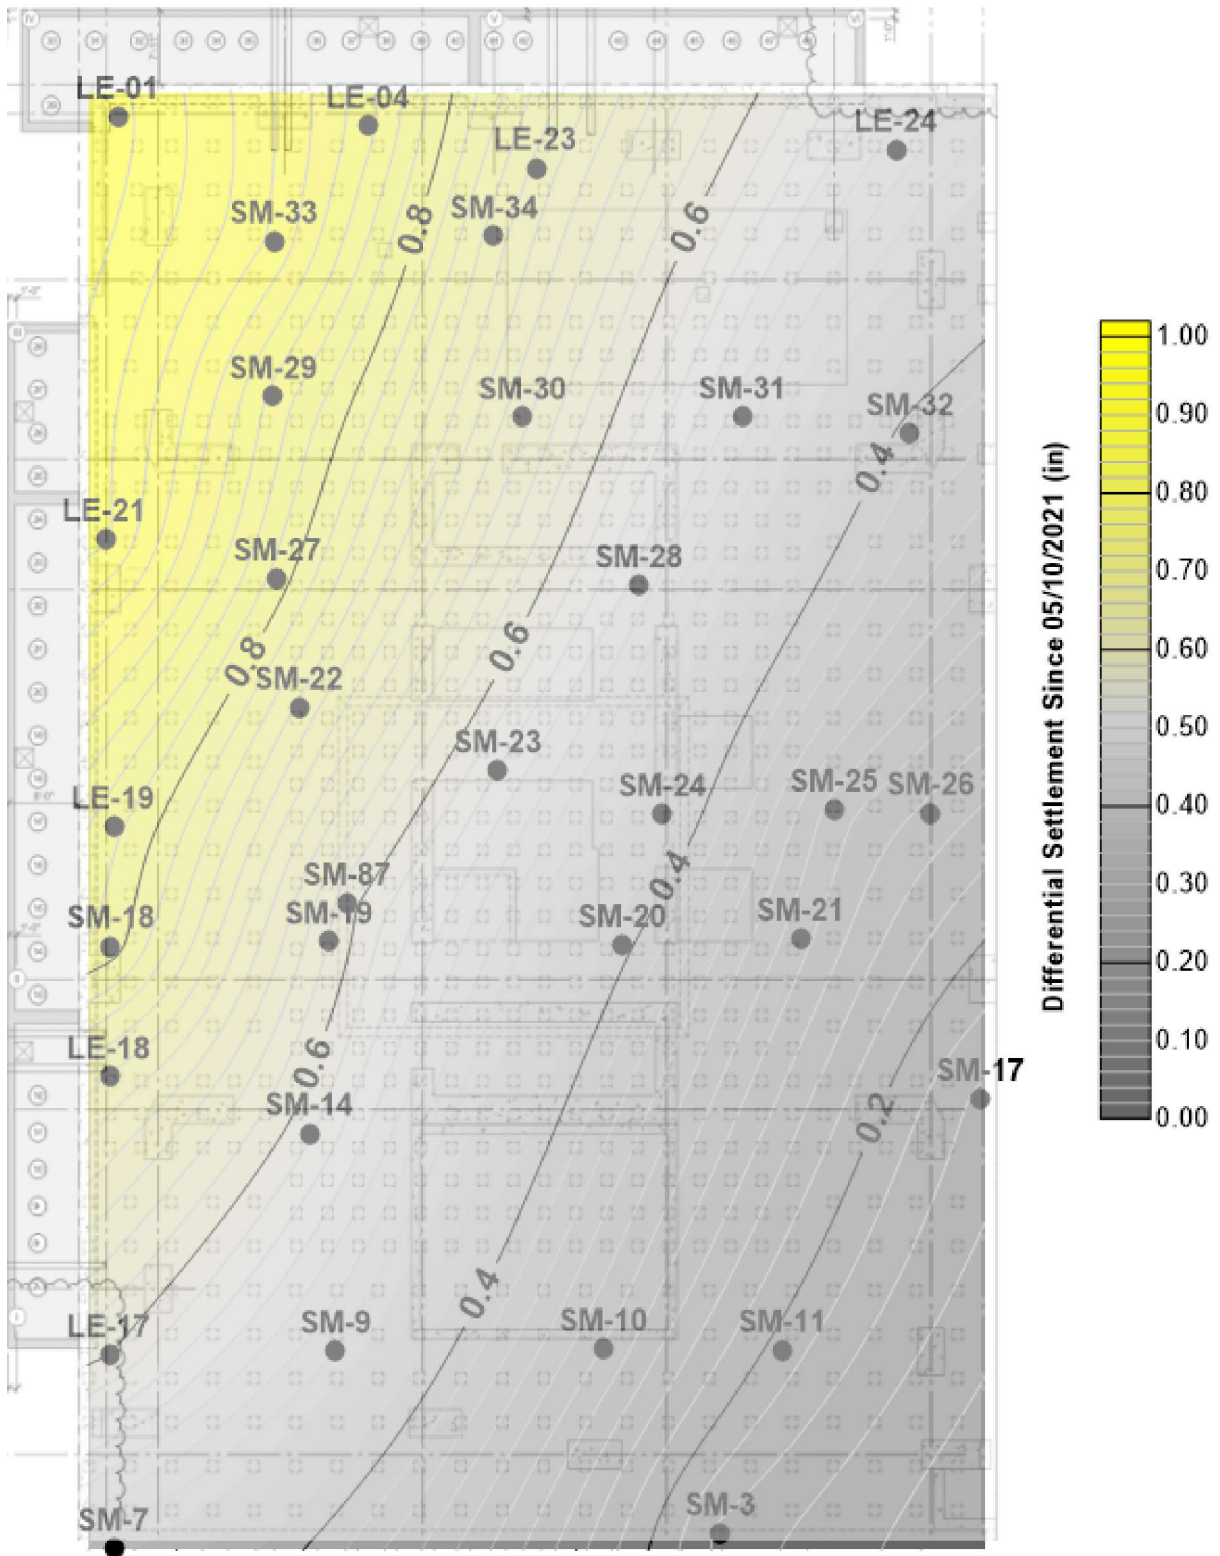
LE-01
LE-04
LE-23
LE-24
SM-33
SM-34
0.8
0.6
SM-29
SM-30
SM-31
SM-32
0.4
LE-21
SM-27
SM-28
0.8
SM-22
0.6
SM-23
SM-24
SM-25
SM-26
LE-19
SM-87
0.4
SM-18
SM-19
SM-20
SM-21
LE-18
0.6
SM-14
SM-17
0.2
0.4
LE-17
SM-9
SM-10
SM-11
SM-7
SM-3

Differential Settlement Since 05/10/2021 (in)
1.00
0.90
0.80
0.70
0.60
0.50
0.40
0.30
0.20
0.10
0.00